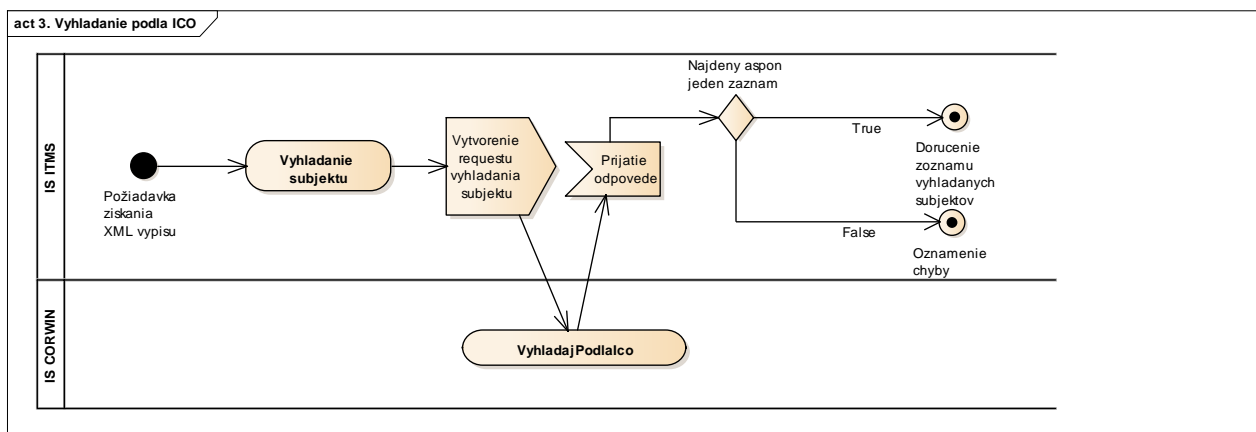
act 3. Vyhladanie podla ICO

IS ITMS

Požiadavka ziskania XML vypisu

Vyhladanie subjektu

Vytvorenie requestu vyhladania subjektu

Prijatie odpovede

Najdeny aspon jeden zaznam

True

Dorucenie zoznamu vyhladanych subjektov

False

Oznamenie chyby

IS CORWIN

VyhladajPodlaIco